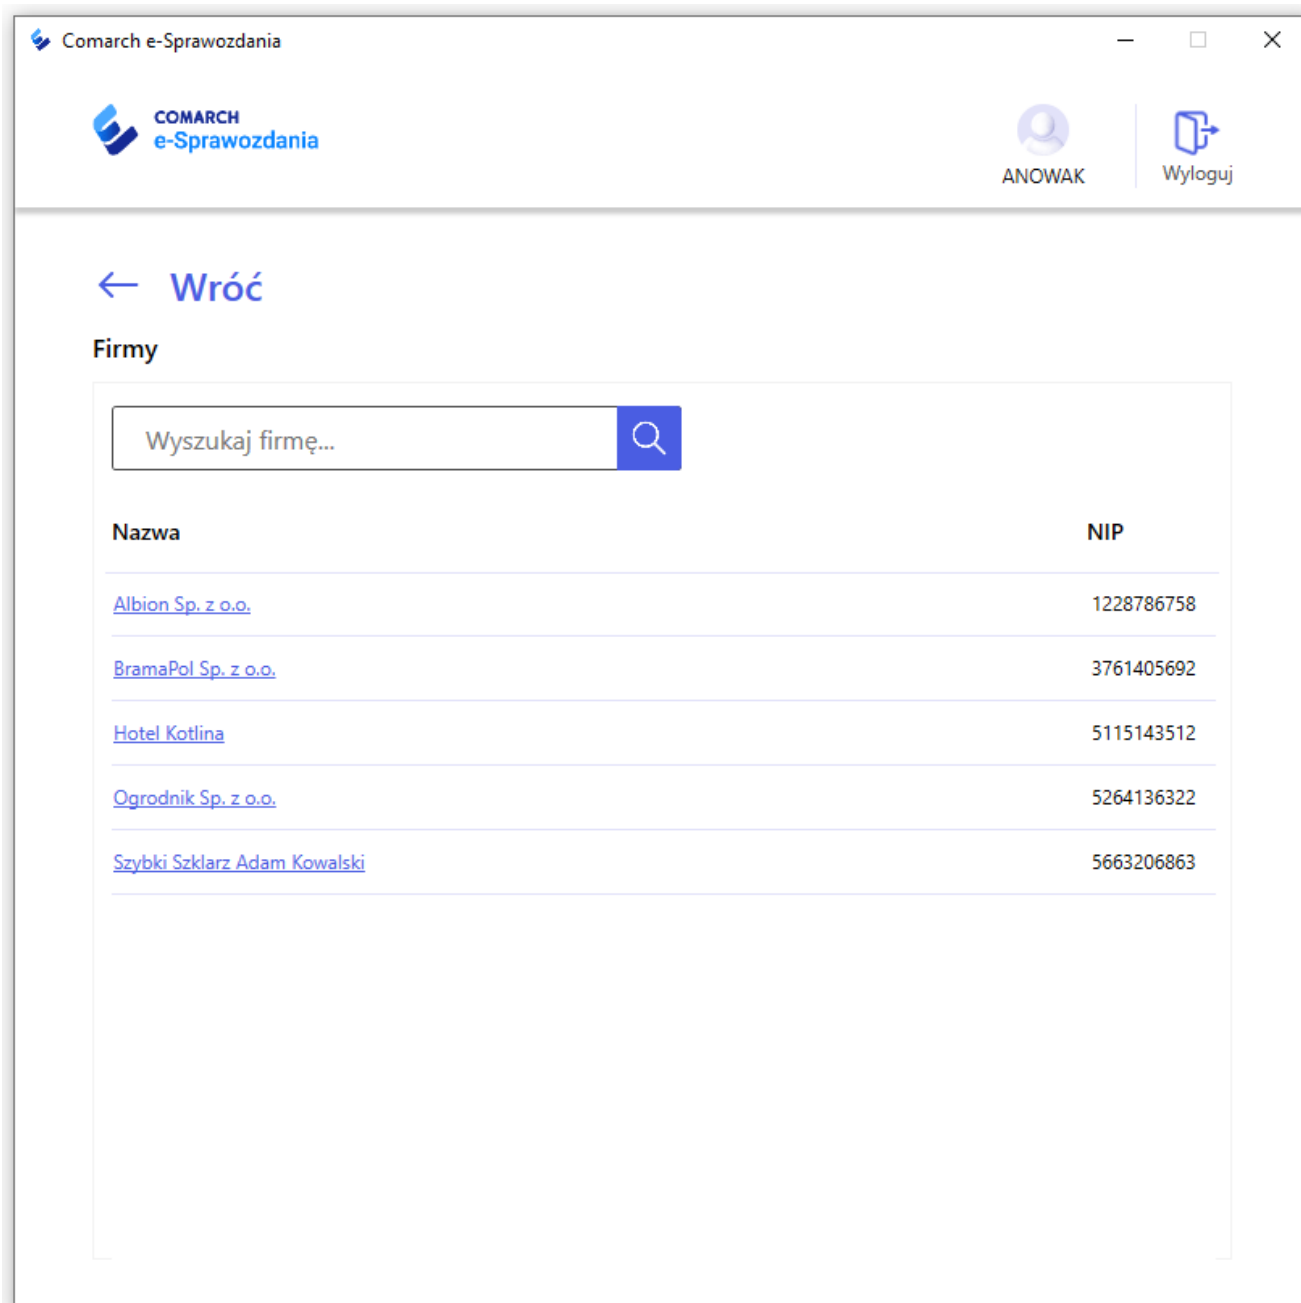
Comarch e-Sprawozdania

COMARCH
e-Sprawozdania

ANOWAK

Wyloguj

Wróć

Firmy

Wyszukaj firmę...

| Nazwa | NIP |
|---|---|
| Albion Sp. z o.o. | 1228786758 |
| BramaPol Sp. z o.o. | 3761405692 |
| Hotel Kotlina | 5115143512 |
| Ogrodnik Sp. z o.o. | 5264136322 |
| Szybki Szklarz Adam Kowalski | 5663206863 |